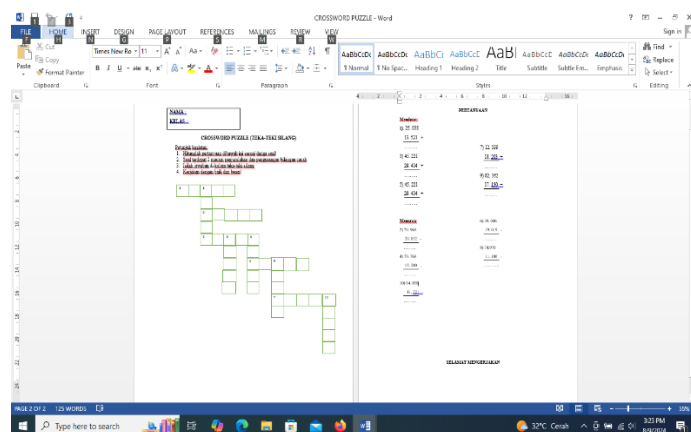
CROSSWORD PUZZLE - Word

? Sign in

FILE HOME INSERT DESIGN PAGE LAYOUT REFERENCES MAILINGS REVIEW VIEW

Cut
Copy
Paste
Format Painter
Clipboard

Times New Ro 11
Font

Paragraph

AaBbCcDc ¶ Normal
AaBbCcDc ¶ No Spac...
AaBbCc Heading 1
AaBbCcE Heading 2
AaB Title
AaBbCcC Subtitle
AaBbCcDc Subtle Em...
AaBbCcDc Emphasis
Styles

Find
Replace
Select
Editing

NAMA :
KELAS :

CROSSWORD PUZZLE (TEKA-TEKI SILANG)

Petunjuk kegiatan:
1. Hitunglah pertanyaan di bawah ini secara tepat !
2. Tulis jawaban di kotak teka-teki silang
3. Tulislah jawaban di kotak teka-teki silang
4. Kerjakan dengan baik dan benar!

1 2 3 4 5 6 7 8 9 10

PERTANYAAN

Mendatar:
1) 25.000
13.521 +
.........

7) 12.500
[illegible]
.........

5) 45.221
28.454 +
.........

9) 82.382
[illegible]
.........

5) 45.221
28.454 +
.........

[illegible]
.........

Menurun
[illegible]

SELAMAT MENGERJAKAN

PAGE 2 OF 2 125 WORDS

Type here to search

32°C Cerah 3:23 PM 8/9/2024